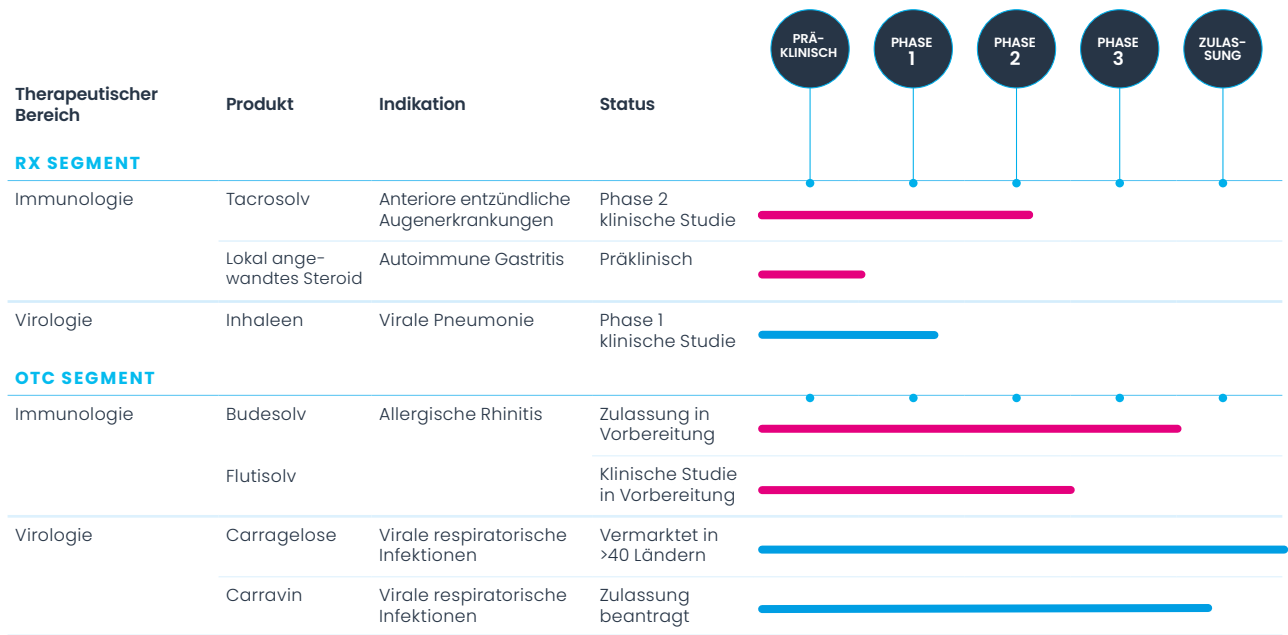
PRÄ-KLINISCH

PHASE 1

PHASE 2

PHASE 3

ZULAS-SUNG

| Therapeutischer Bereich | Produkt | Indikation | Status |
|---|---|---|---|
| **RX SEGMENT** | | | |
| Immunologie | Tacrosolv | Anteriore entzündliche Augenerkrankungen | Phase 2 klinische Studie |
| | Lokal angewandtes Steroid | Autoimmune Gastritis | Präklinisch |
| Virologie | Inhaleen | Virale Pneumonie | Phase 1 klinische Studie |
| **OTC SEGMENT** | | | |
| Immunologie | Budesolv | Allergische Rhinitis | Zulassung in Vorbereitung |
| | Flutisolv | | Klinische Studie in Vorbereitung |
| Virologie | Carragelose | Virale respiratorische Infektionen | Vermarktet in >40 Ländern |
| | Carravin | Virale respiratorische Infektionen | Zulassung beantragt |